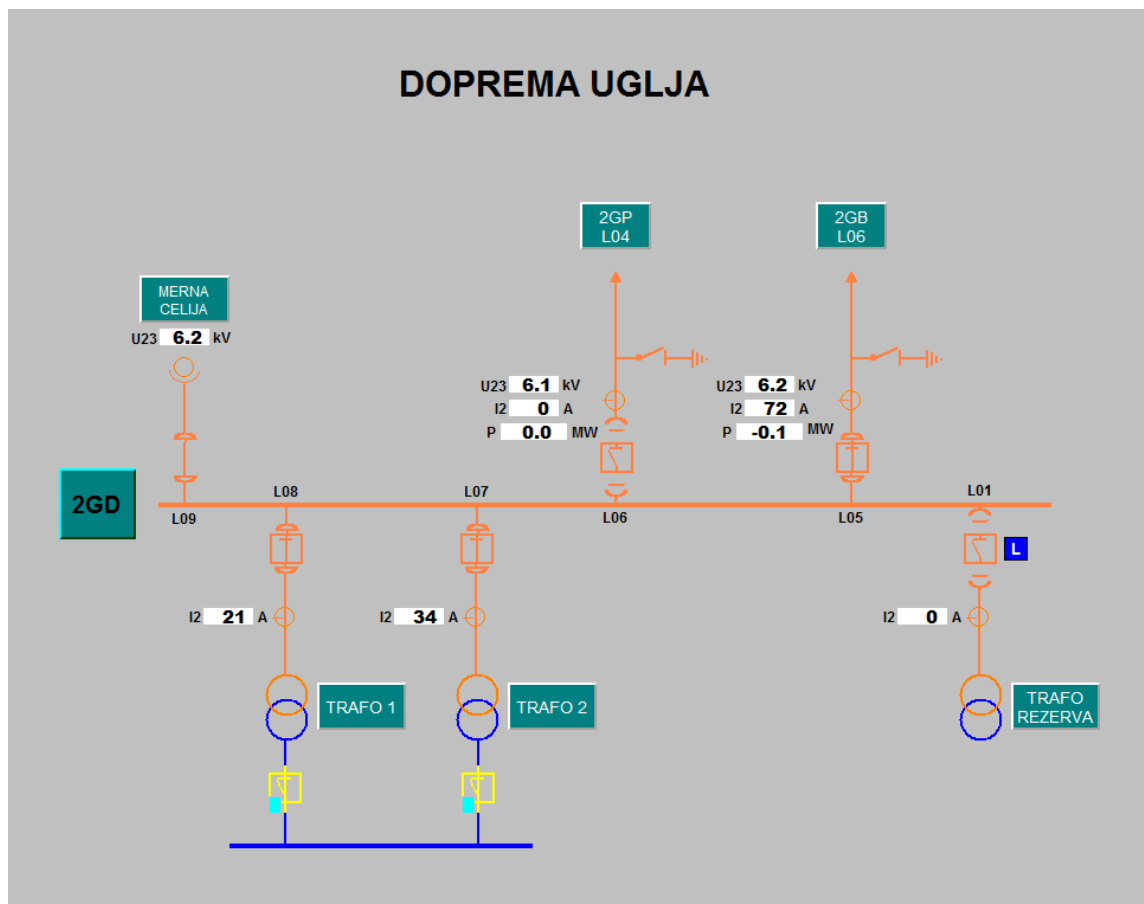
DOPREMA UGLJA

2GP
L04

2GB
L06

MERNA
CELIJA

U23 6.2 kV

U23 6.1 kV
I2 0 A
P 0.0 MW

U23 6.2 kV
I2 72 A
P -0.1 MW

2GD

L09 L08 L07 L06 L05 L01

L

I2 21 A

I2 34 A

I2 0 A

TRAFO 1

TRAFO 2

TRAFO
REZERVA